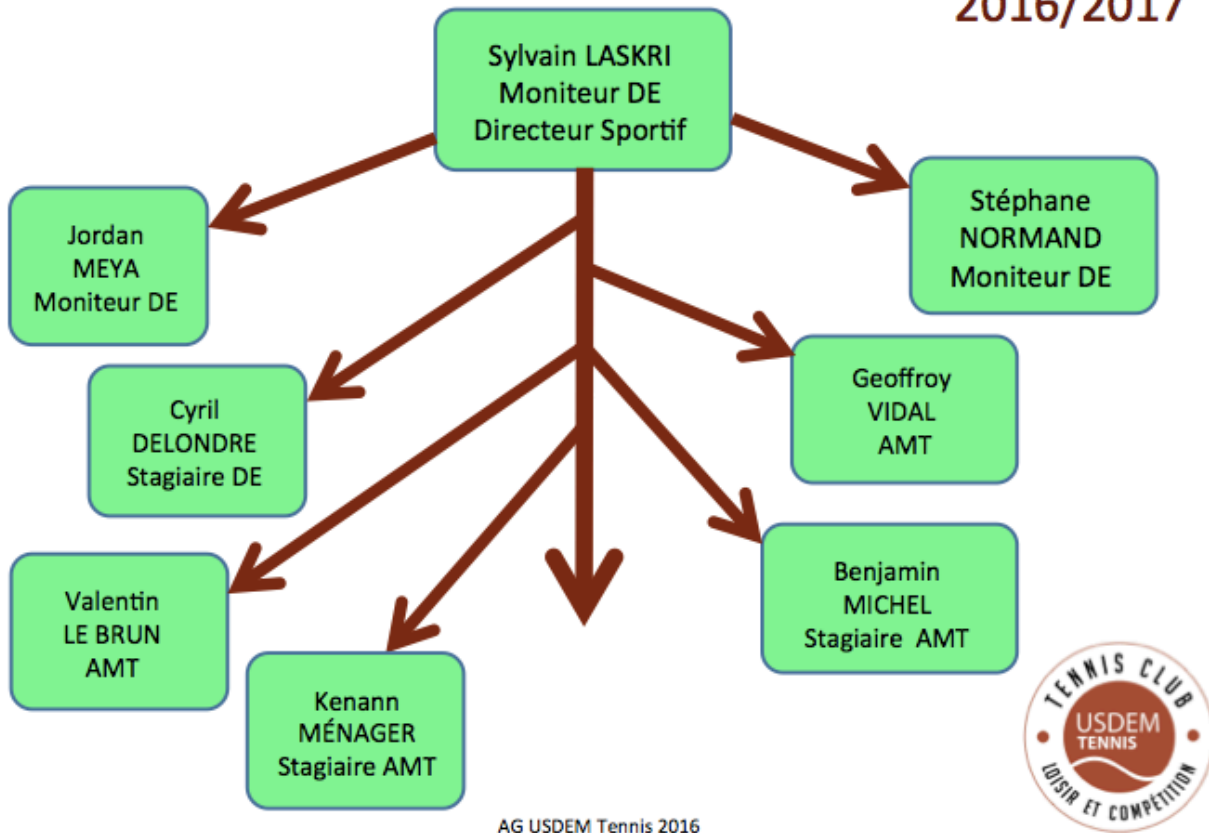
2016/2017

Sylvain LASKRI
Moniteur DE
Directeur Sportif

Jordan
MEYA
Moniteur DE

Stéphane
NORMAND
Moniteur DE

Cyril
DELONDRE
Stagiaire DE

Geoffroy
VIDAL
AMT

Valentin
LE BRUN
AMT

Benjamin
MICHEL
Stagiaire AMT

Kenann
MÉNAGER
Stagiaire AMT

TENNIS CLUB
USDEM
TENNIS
LOISIR ET COMPÉTITION

AG USDEM Tennis 2016